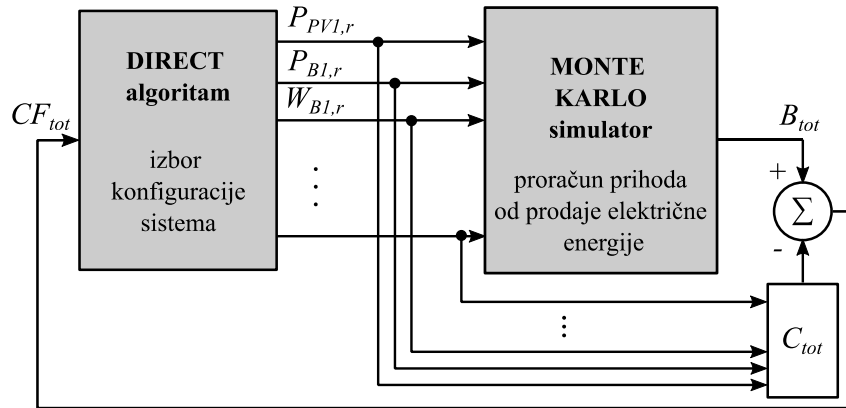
DIRECT algoritam

izbor konfiguracije sistema

$CF_{tot}$

$P_{PV1,r}$

$P_{B1,r}$

$W_{B1,r}$

⋮

MONTE KARLO simulator

proračun prihoda od prodaje električne energije

$B_{tot}$

+

$\Sigma$

-

⋮

$C_{tot}$